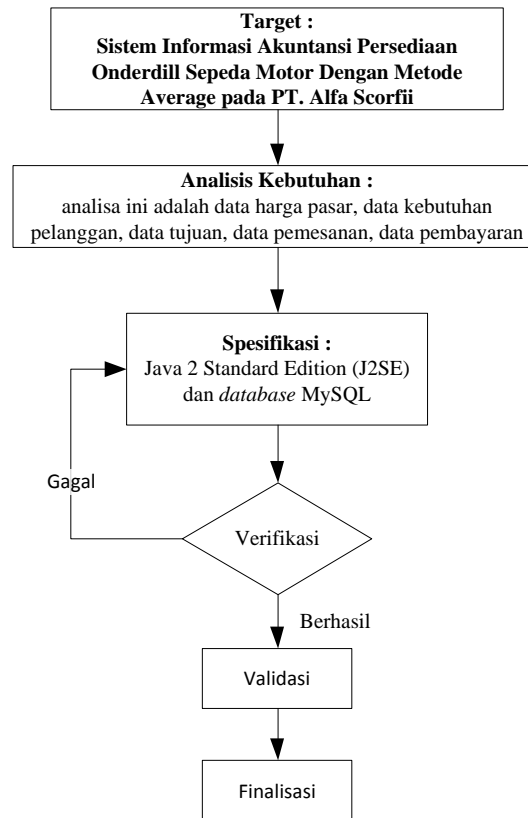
**Target :**
**Sistem Informasi Akuntansi Persediaan Onderdill Sepeda Motor Dengan Metode Average pada PT. Alfa Scorfii**

**Analisis Kebutuhan :**
analisa ini adalah data harga pasar, data kebutuhan pelanggan, data tujuan, data pemesanan, data pembayaran

**Spesifikasi :**
Java 2 Standard Edition (J2SE) dan *database* MySQL

Gagal

Verifikasi

Berhasil

Validasi

Finalisasi